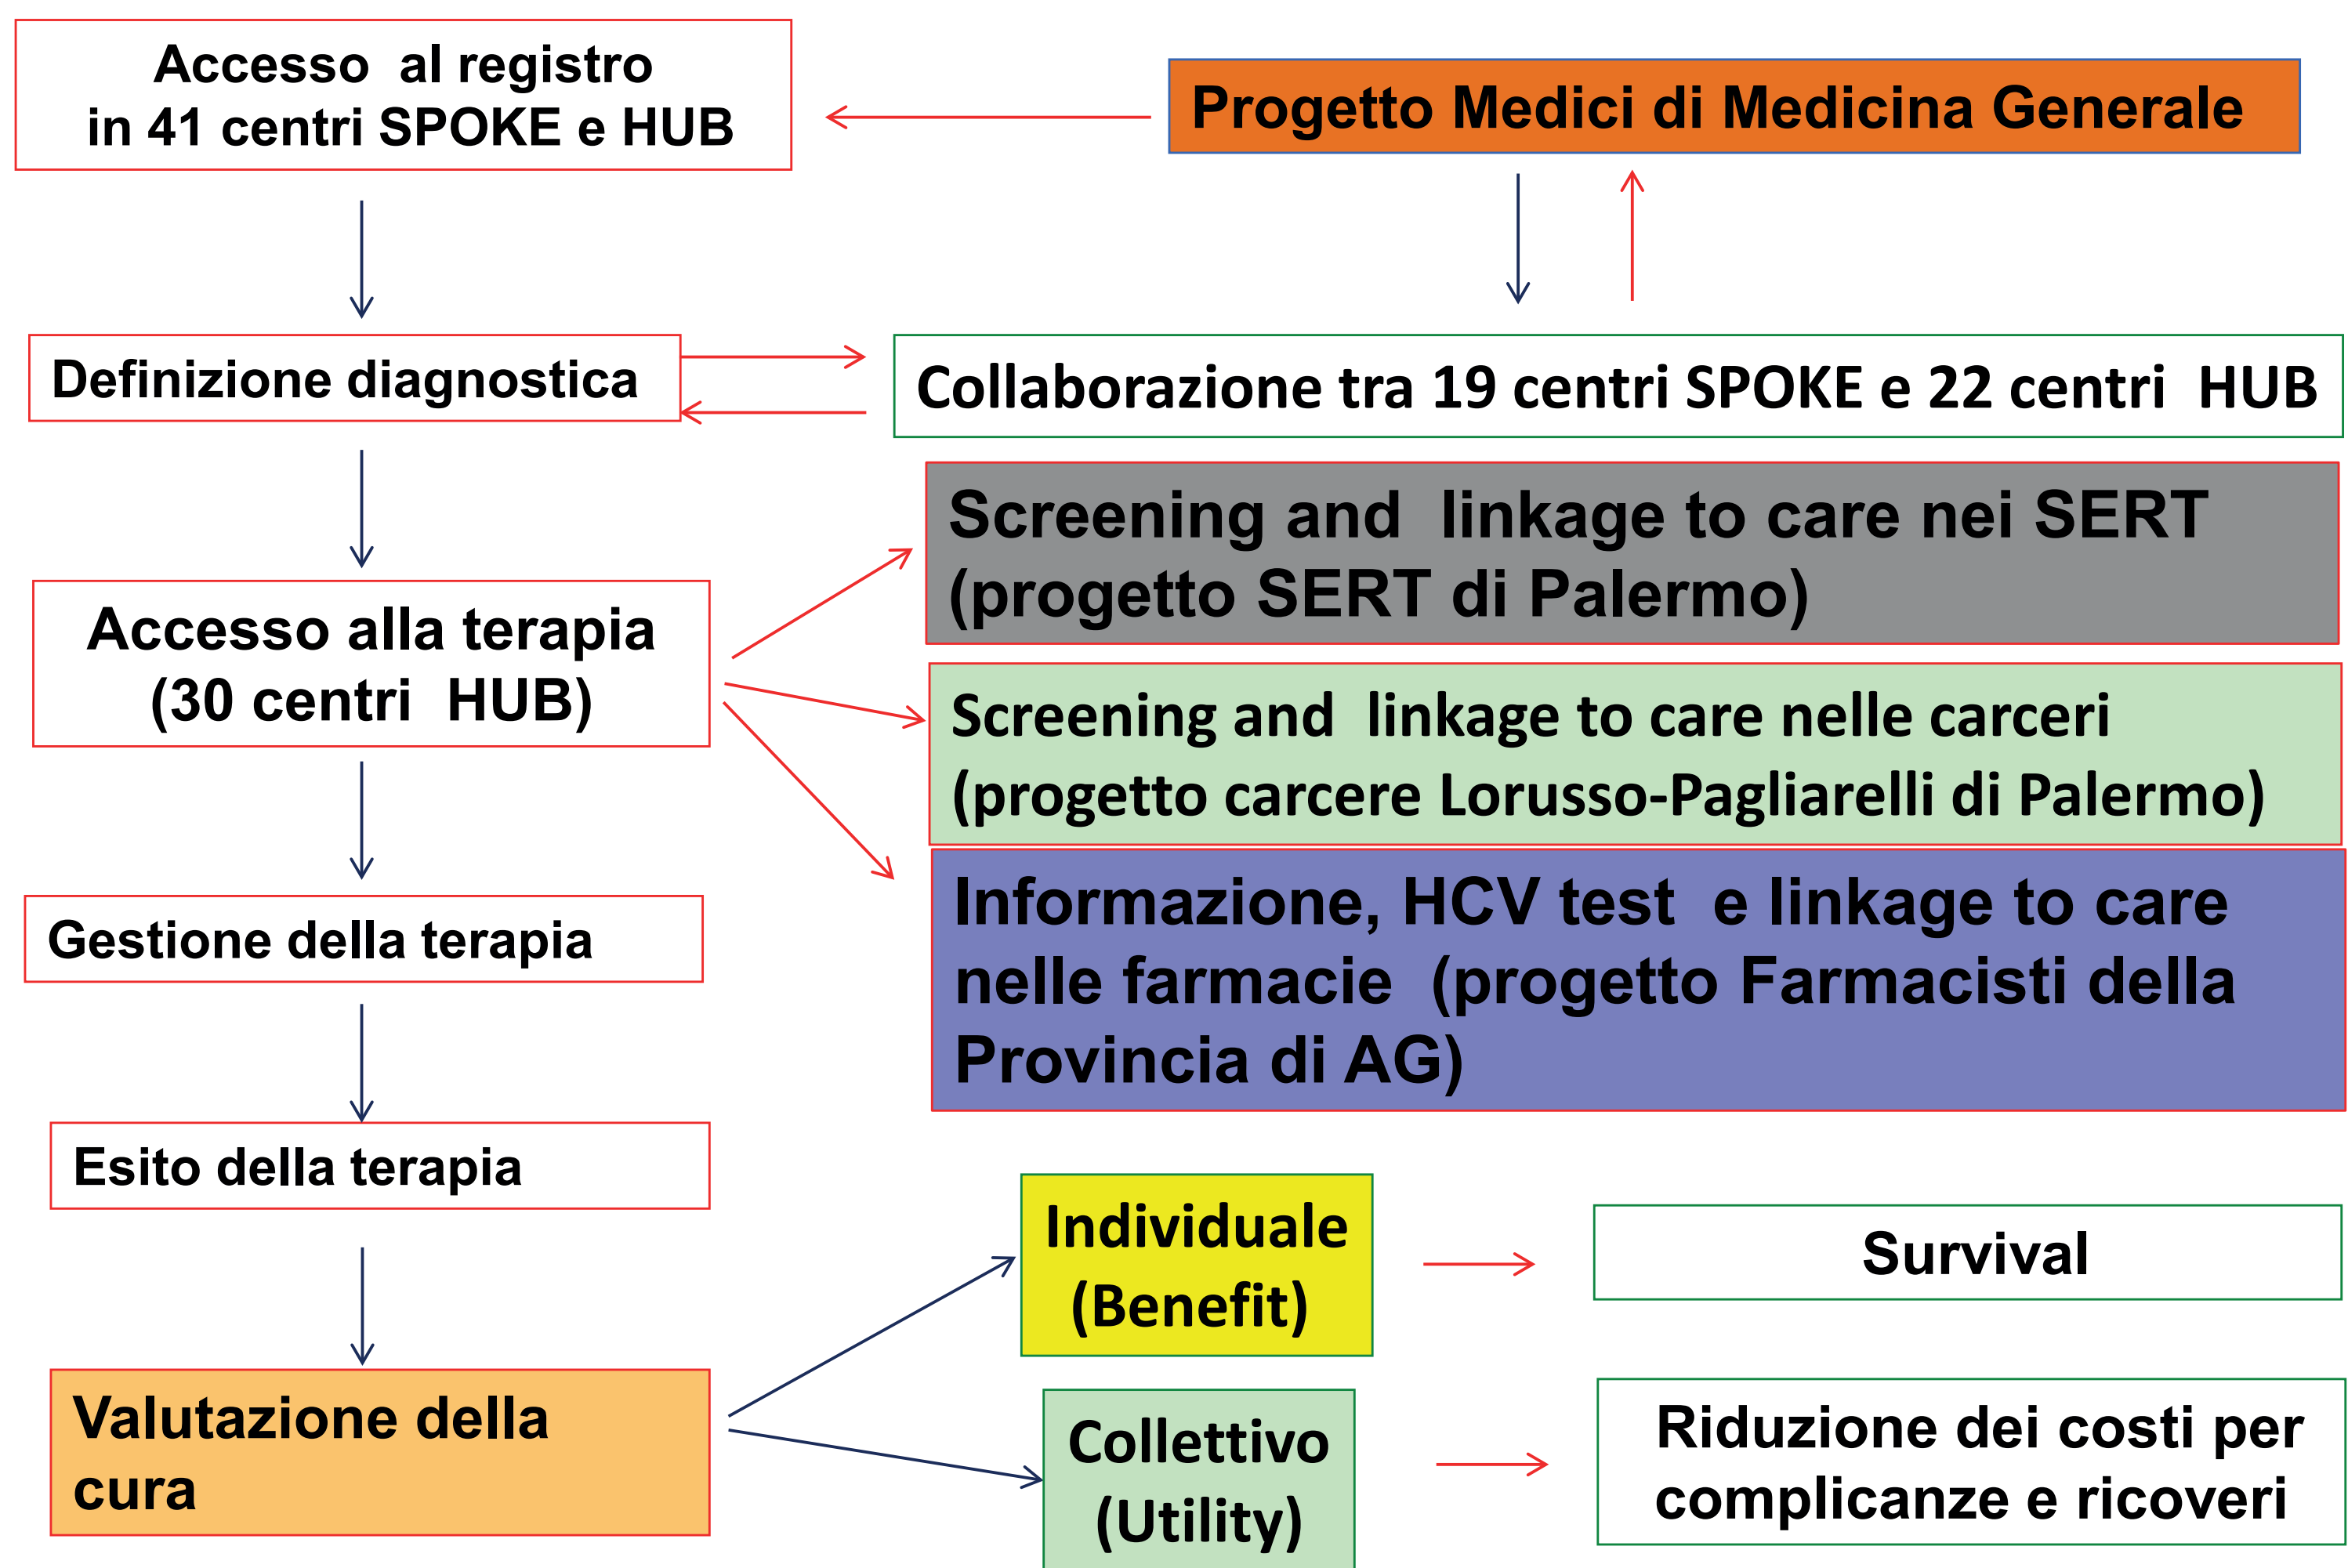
Accesso al registro
in 41 centri SPOKE e HUB

Progetto Medici di Medicina Generale

Definizione diagnostica

Collaborazione tra 19 centri SPOKE e 22 centri HUB

Screening and linkage to care nei SERT (progetto SERT di Palermo)

Accesso alla terapia
(30 centri HUB)

Screening and linkage to care nelle carceri (progetto carcere Lorusso-Pagliarelli di Palermo)

Informazione, HCV test e linkage to care nelle farmacie (progetto Farmacisti della Provincia di AG)

Gestione della terapia

Esito della terapia

Individuale
(Benefit)

Survival

Valutazione della cura

Collettivo
(Utility)

Riduzione dei costi per complicanze e ricoveri